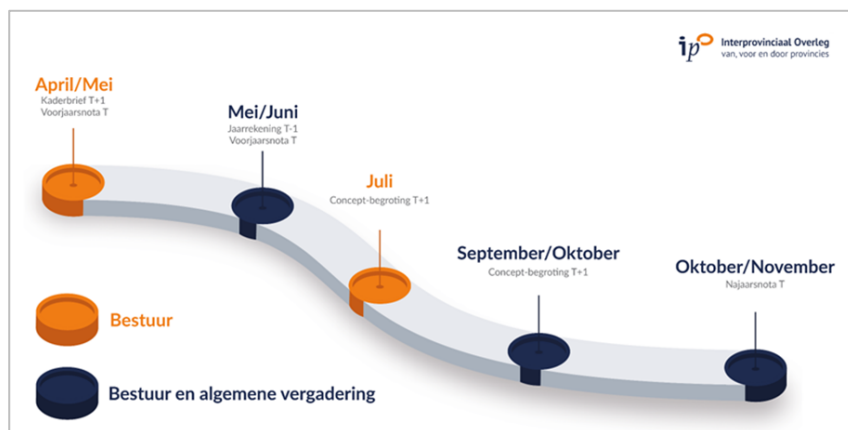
ip Interprovinciaal Overleg
van, voor en door provincies

April/Mei
Kaderbrief T+1
Voorjaarsnota T

Mei/Juni
Jaarrekening T-1
Voorjaarsnota T

Juli
Concept-begroting T+1

September/Oktober
Concept-begroting T+1

Oktober/November
Najaarsnota T

Bestuur

Bestuur en algemene vergadering